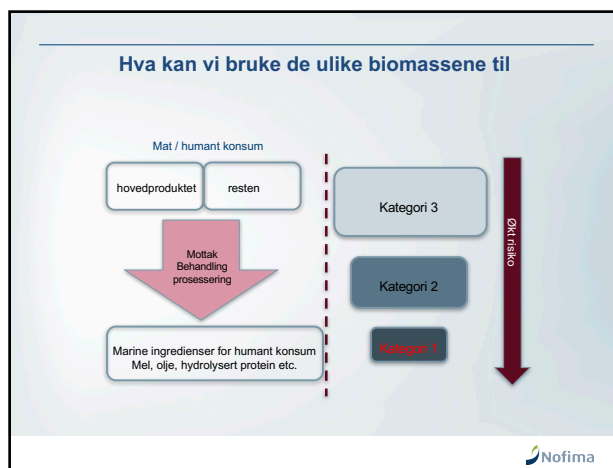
Hva kan vi bruke de ulike biomassene til

Mat / humant konsum

hovedproduktet

resten

Mottak
Behandling
prosessering

Marine ingredienser for humant konsum
Mel, olje, hydrolysert protein etc.

Kategori 3

Kategori 2

Kategori 1

Økt risiko

Nofima